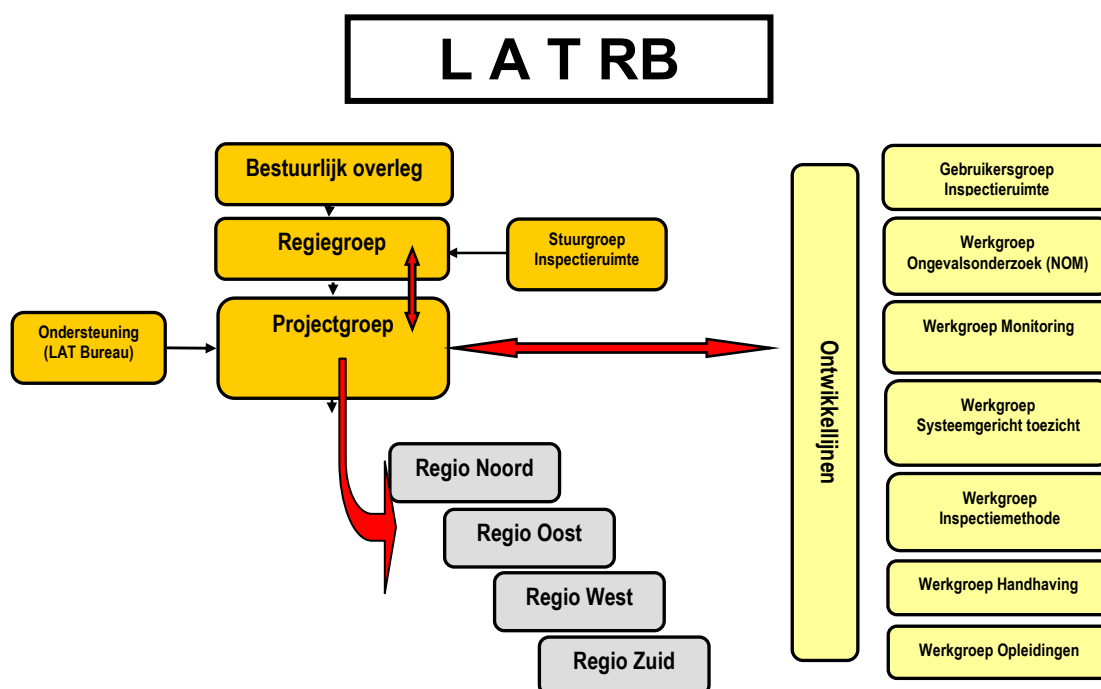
L A T RB

Bestuurlijk overleg

Regiegroep

Stuurgroep Inspectieruimte

Ondersteuning (LAT Bureau)

Projectgroep

Regio Noord

Regio Oost

Regio West

Regio Zuid

Ontwikkellijnen

Gebruikersgroep Inspectieruimte

Werkgroep Ongevalsonderzoek (NOM)

Werkgroep Monitoring

Werkgroep Systeemgericht toezicht

Werkgroep Inspectiemethode

Werkgroep Handhaving

Werkgroep Opleidingen